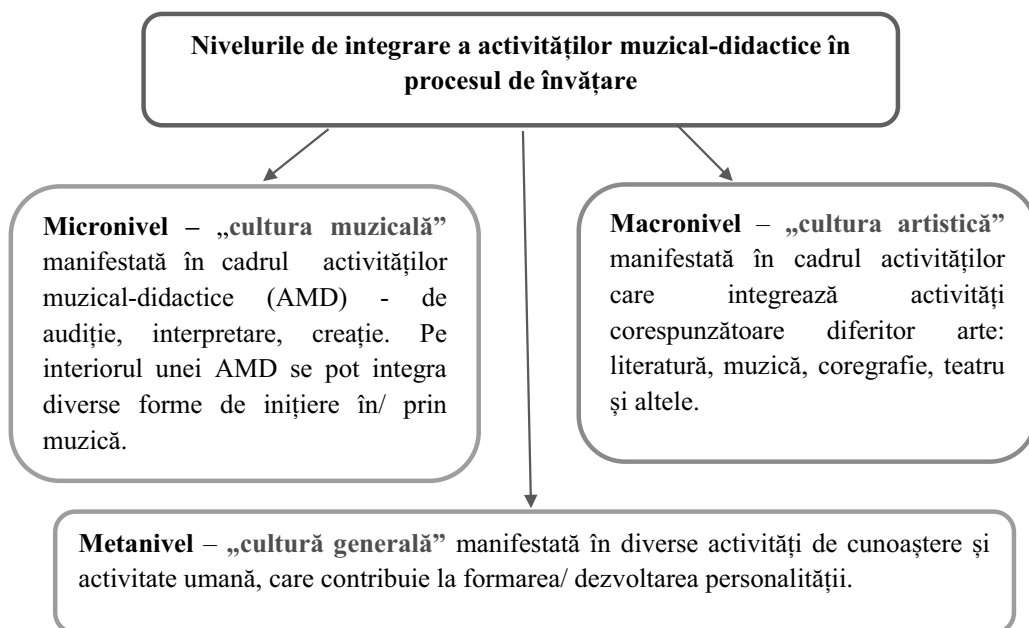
**Nivelurile de integrare a activităților muzical-didactice în procesul de învățare**

**Micronivel – „cultura muzicală"** manifestată în cadrul activităților muzical-didactice (AMD) - de audiție, interpretare, creație. Pe interiorul unei AMD se pot integra diverse forme de inițiere în/ prin muzică.

**Macronivel – „cultura artistică"** manifestată în cadrul activităților care integrează activități corespunzătoare diferitor arte: literatură, muzică, coregrafie, teatru și altele.

**Metanivel – „cultură generală"** manifestată în diverse activități de cunoaștere și activitate umană, care contribuie la formarea/ dezvoltarea personalității.